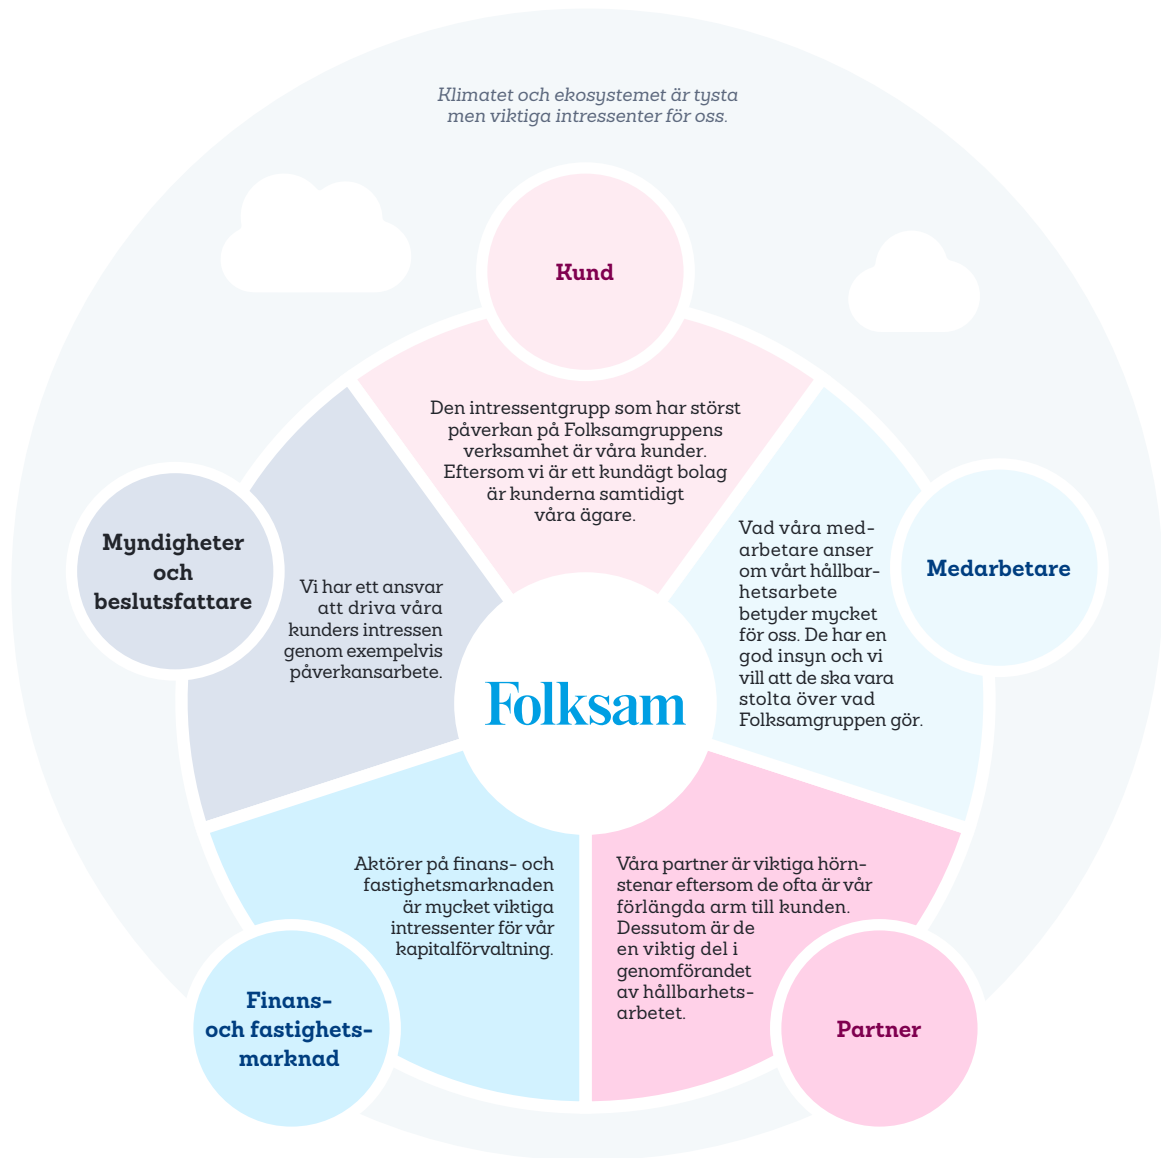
Klimatet och ekosystemet är tysta men viktiga intressenter för oss.

Kund

Den intressentgrupp som har störst påverkan på Folksamgruppens verksamhet är våra kunder. Eftersom vi är ett kundägt bolag är kunderna samtidigt våra ägare.

Myndigheter och beslutsfattare

Vi har ett ansvar att driva våra kunders intressen genom exempelvis påverkansarbete.

Medarbetare

Vad våra medarbetare anser om vårt hållbarhetsarbete betyder mycket för oss. De har en god insyn och vi vill att de ska vara stolta över vad Folksamgruppen gör.

Folksam

Aktörer på finans- och fastighetsmarknaden är mycket viktiga intressenter för vår kapitalförvaltning.

Finans- och fastighetsmarknad

Våra partner är viktiga hörnstenar eftersom de ofta är vår förlängda arm till kunden. Dessutom är de en viktig del i genomförandet av hållbarhetsarbetet.

Partner